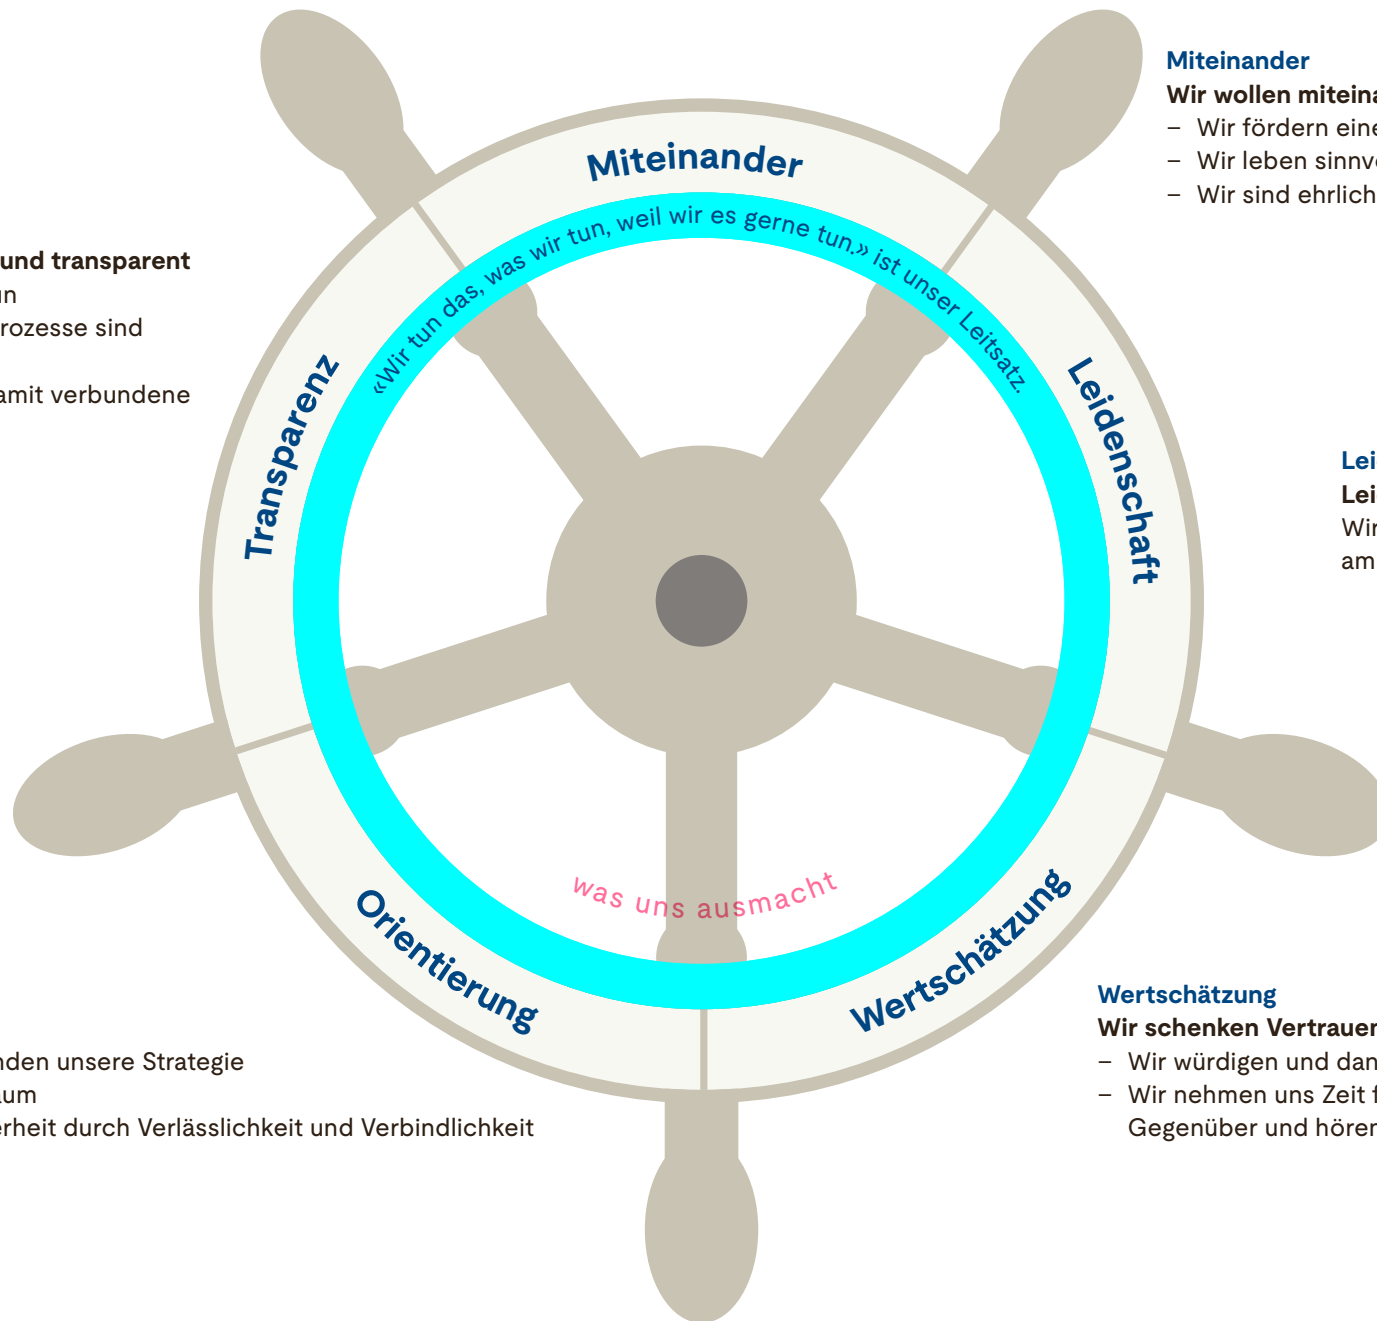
Miteinander
Wir wollen miteina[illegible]
– Wir fördern eine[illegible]
– Wir leben sinnv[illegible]
– Wir sind ehrlich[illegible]

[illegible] und transparent
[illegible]un
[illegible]rozesse sind
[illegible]
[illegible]amit verbundene

Miteinander
«Wir tun das, was wir tun, weil wir es gerne tun.» ist unser Leitsatz.
Transparenz
Leidenschaft
Orientierung
Wertschätzung
was uns ausmacht

Lei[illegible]
Lei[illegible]
Wir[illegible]
am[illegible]

Wertschätzung
Wir schenken Vertrauen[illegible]
– Wir würdigen und dan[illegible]
– Wir nehmen uns Zeit f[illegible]
Gegenüber und hören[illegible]

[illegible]nden unsere Strategie
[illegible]um
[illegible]erheit durch Verlässlichkeit und Verbindlichkeit